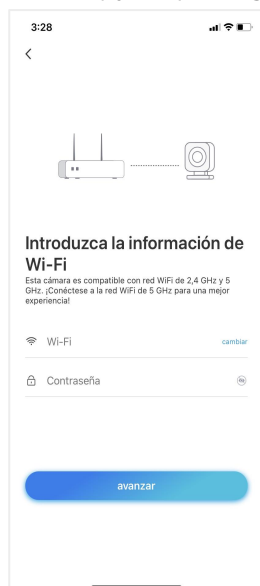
3:28

<

Introduzca la información de Wi-Fi

Esta cámara es compatible con red WiFi de 2,4 GHz y 5 GHz. ¡Conéctese a la red WiFi de 5 GHz para una mejor experiencia!

Wi-Fi

cambiar

Contraseña

avanzar